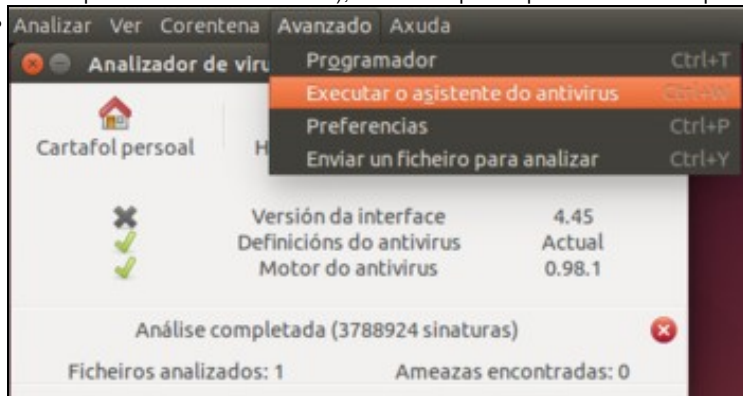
Analizar Ver Corentena Avanzado Axuda

Analizador de viru

Programador Ctrl+T
Executar o asistente do antivirus Ctrl+W
Preferencias Ctrl+P
Enviar un ficheiro para analizar Ctrl+Y

Cartafol persoal H

Versión da interface 4.45
Definicións do antivirus Actual
Motor do antivirus 0.98.1

Análise completada (3788924 sinaturas)

Ficheiros analizados: 1 Ameazas encontradas: 0